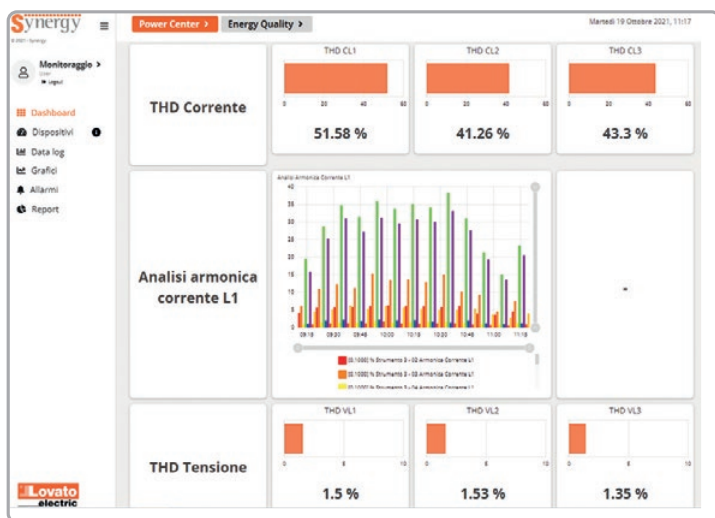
Synergy
© 2021 Synergy
≡
Power Center >
Energy Quality >
Martedì 19 Ottobre 2021, 11:17

Monitoraggio >
User
Logout

Dashboard
Dispositivi
Data log
Grafici
Allarmi
Report

THD Corrente

THD CL1
0 20 40 60
51.58 %

THD CL2
0 20 40 60
41.26 %

THD CL3
0 20 40 60
43.3 %

Analisi armonica corrente L1

Analisi Armonica Corrente L1
40
35
30
25
20
15
10
5
0
09:18 09:30 09:46 10:00 10:15 10:30 10:46 11:00 11:18
[0.1000] % Strumento 3 - 02 Armonica Corrente L1
[0.1000] % Strumento 3 - 03 Armonica Corrente L1
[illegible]

-

THD Tensione

THD VL1
0 5 10
1.5 %

THD VL2
0 5 10
1.53 %

THD VL3
0 5 10
1.35 %

Lovato electric